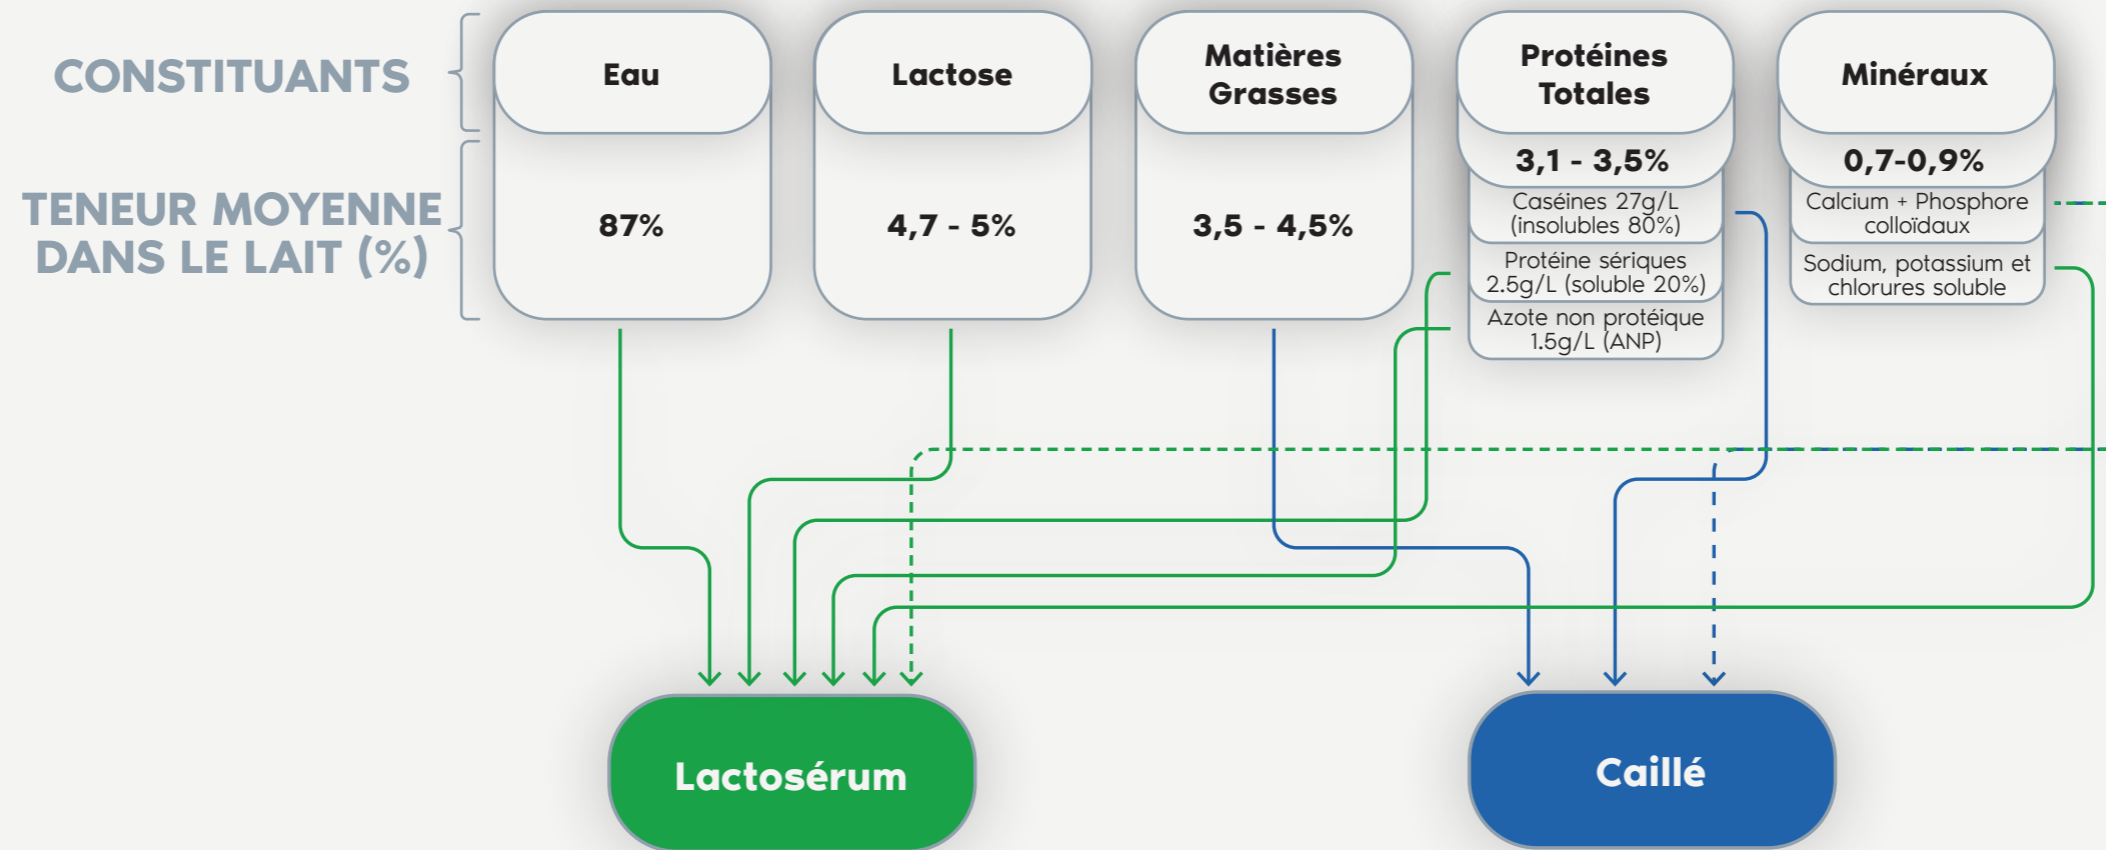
CONSTITUANTS

TENEUR MOYENNE DANS LE LAIT (%)

| Eau | Lactose | Matières Grasses | Protéines Totales | Minéraux |
|---|---|---|---|---|
| 87% | 4,7 - 5% | 3,5 - 4,5% | 3,1 - 3,5% | 0,7-0,9% |

Caséines 27g/L (insolubles 80%)

Protéine sériques 2.5g/L (soluble 20%)

Azote non protéique 1.5g/L (ANP)

Calcium + Phosphore colloïdaux

Sodium, potassium et chlorures soluble

Lactosérum

Caillé